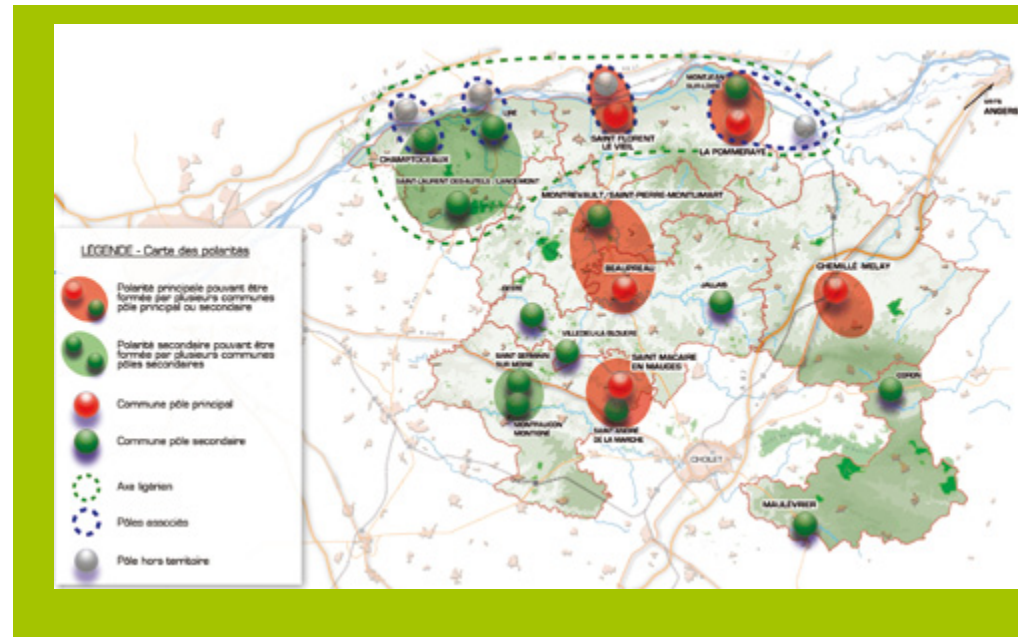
LÉGENDE - Carte des polarités

Polarité principale pouvant être formée par plusieurs communes pôle principal ou secondaire

Polarité secondaire pouvant être formée par plusieurs communes pôles secondaires

Commune pôle principal

Commune pôle secondaire

Axe ligérien

Pôles associés

Pôle hors territoire

CHAMPTOCEAUX

LIRE

SAINT-LAURENT-DES-AUTELS / LANDEMONT

SAINT FLORENT LE VIEIL

MONTJEAN SUR LOIRE

LA POMMERAYE

vers ANGERS

MONTREVAULT / SAINT-PIERRE-MONTLIMART

BEAUPREAU

CHEMILLÉ MELAY

GESTE

JALLAIS

VILLEDIEU-LA-BLOUERE

SAINT GERMAIN SUR MOINE

SAINT MACAIRE EN MAUGES

MONTFAUCON MONTIGNE

SAINT ANDRÉ DE LA MARCHE

CHOLET

CORON

MAULÉVRIER